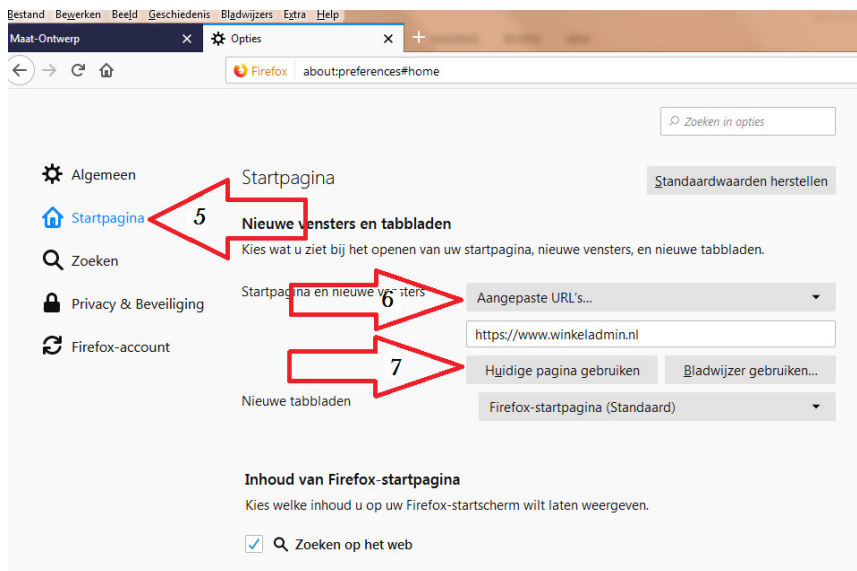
Bestand Bewerken Beeld Geschiedenis Bladwijzers Extra Help

Maat-Ontwerp

Opties

Firefox about:preferences#home

Zoeken in opties

Algemeen

Startpagina

Zoeken

Privacy & Beveiliging

Firefox-account

Startpagina

Standaardwaarden herstellen

5

Nieuwe vensters en tabbladen

Kies wat u ziet bij het openen van uw startpagina, nieuwe vensters, en nieuwe tabbladen.

Startpagina en nieuwe vensters

6

Aangepaste URL's...

https://www.winkeladmin.nl

7

Huidige pagina gebruiken

Bladwijzer gebruiken...

Nieuwe tabbladen

Firefox-startpagina (Standaard)

Inhoud van Firefox-startpagina

Kies welke inhoud u op uw Firefox-startscherm wilt laten weergeven.

Zoeken op het web